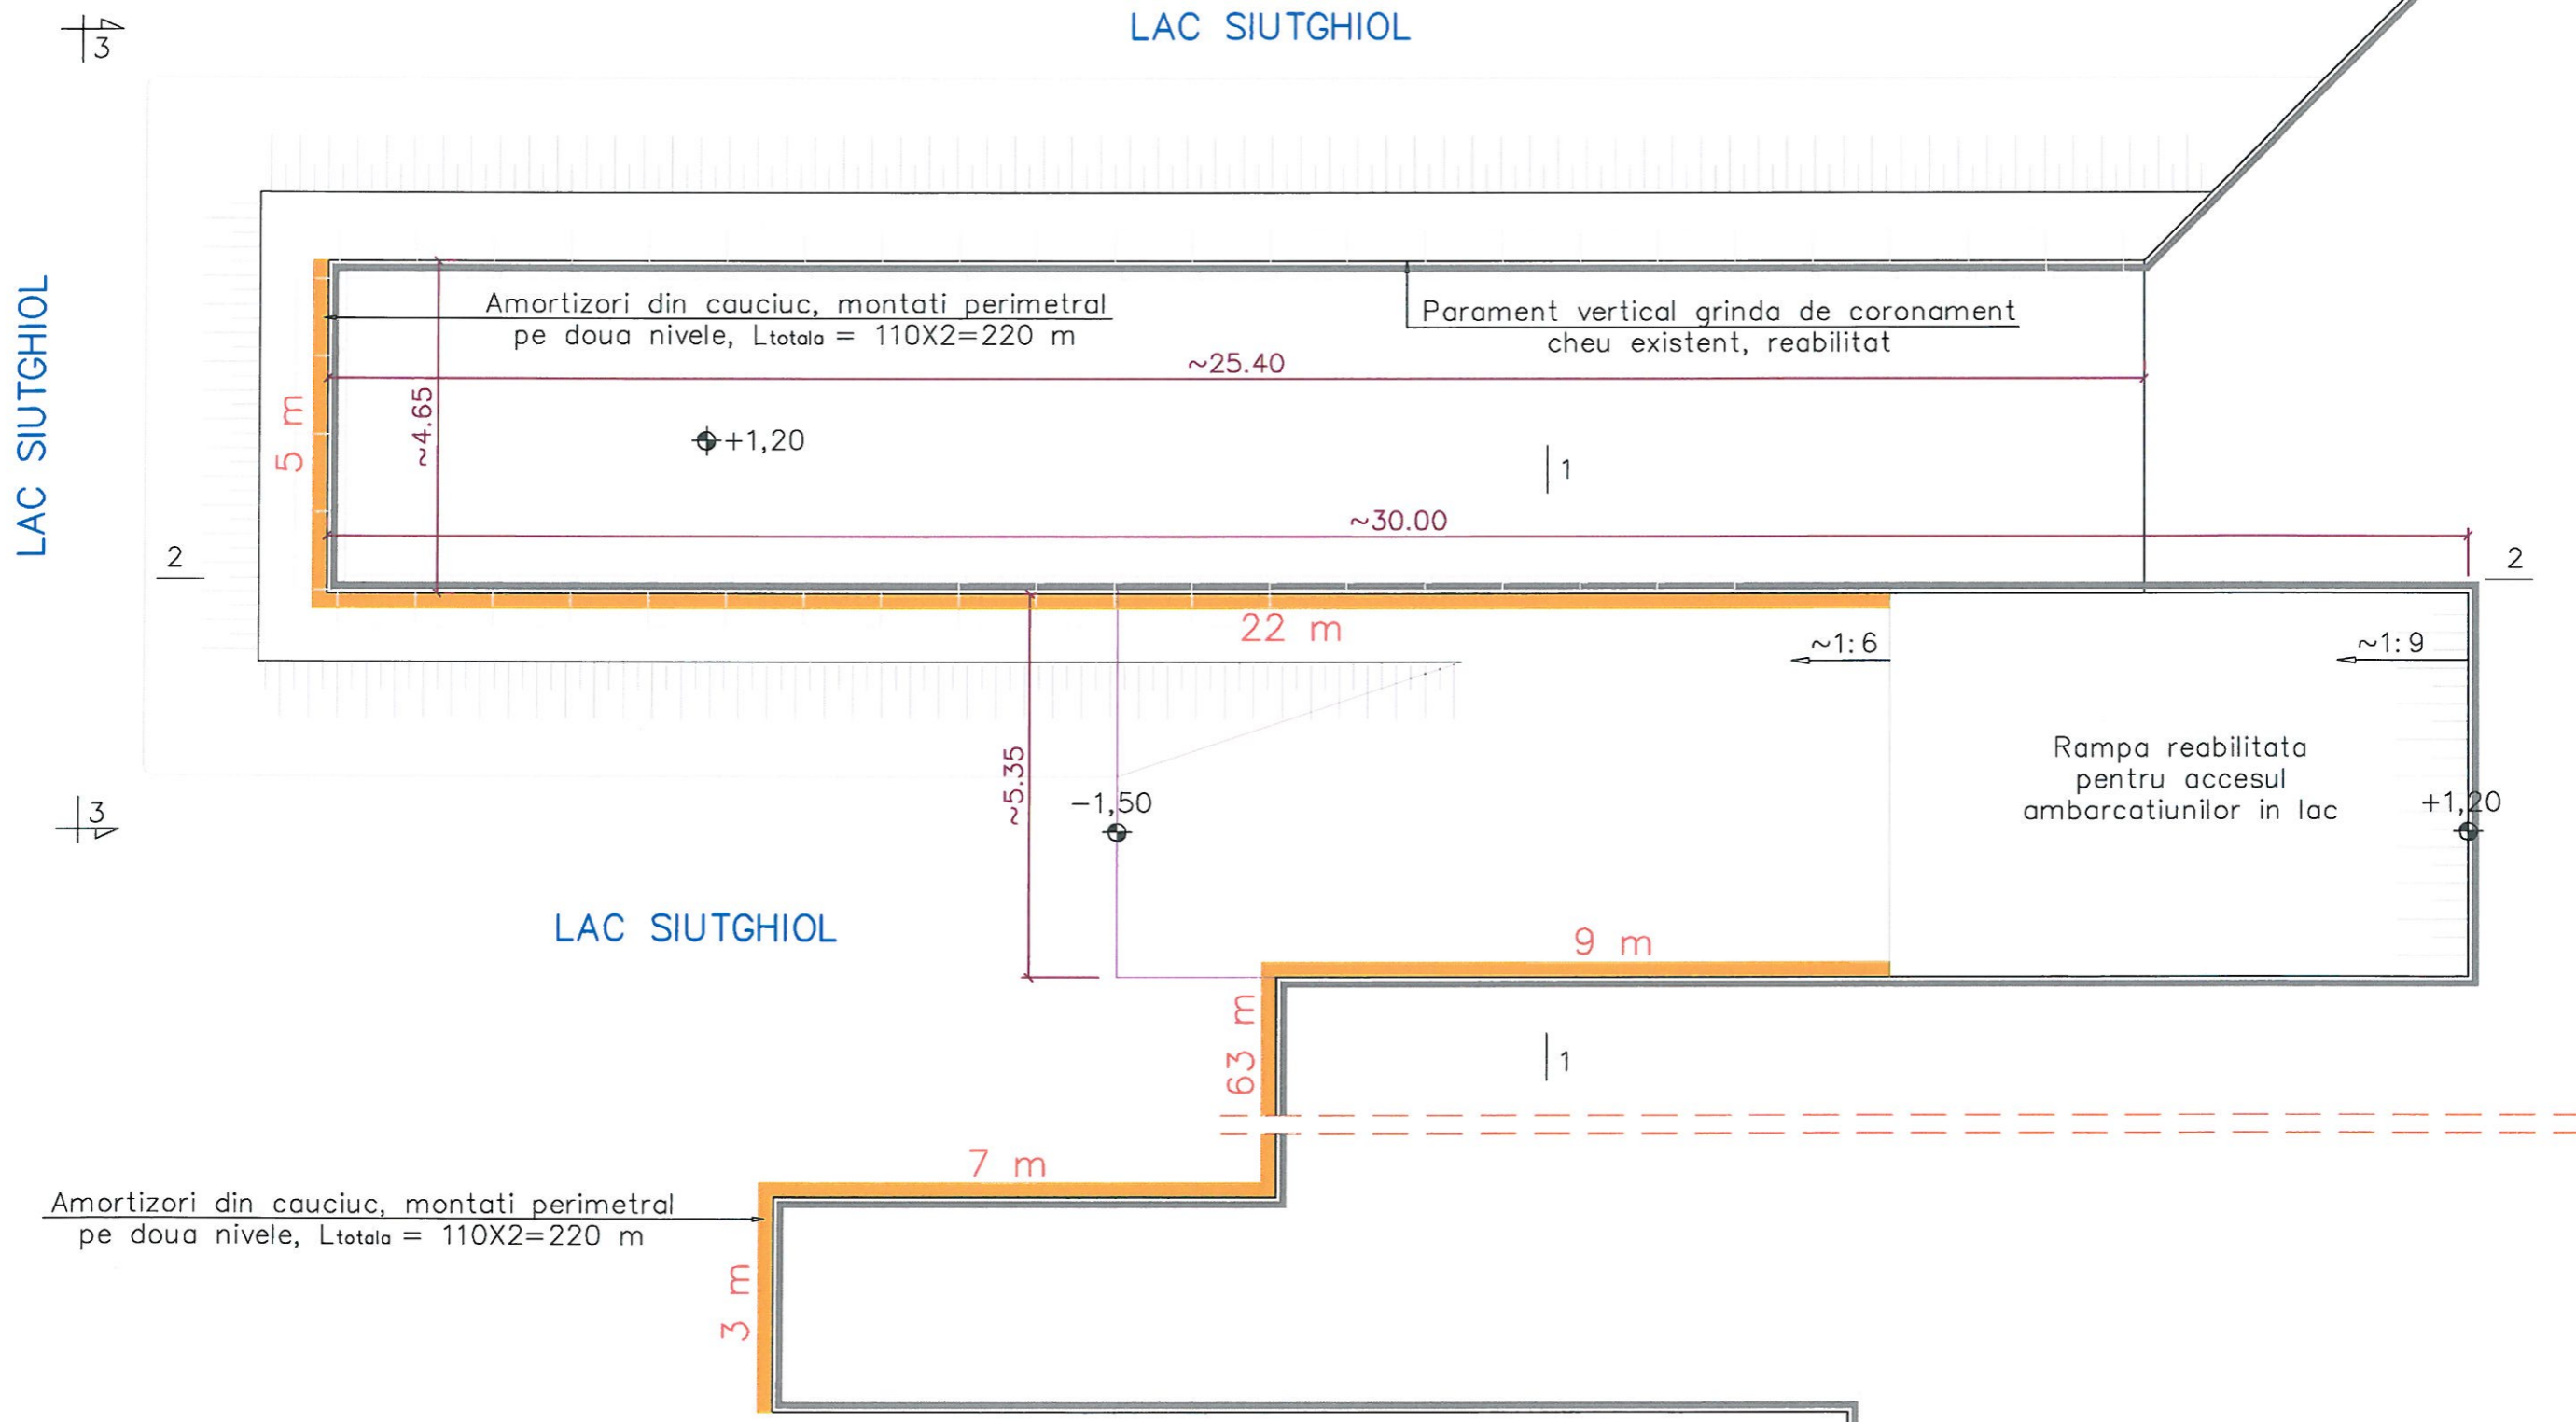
3

LAC SIUTGHIOL

LAC SIUTGHIOL

Amortizori din cauciuc, montati perimetral pe doua nivele, $L_{totala}$ = 110X2=220 m

Parament vertical grinda de coronament cheu existent, reabilitat

~25.40

5 m

~4.65

+1,20

1

~30.00

2

2

22 m

~1:6

~1:9

Rampa reabilitata pentru accesul ambarcatiunilor in lac

~5.35

−1,50

+1,20

3

LAC SIUTGHIOL

9 m

63 m

1

7 m

Amortizori din cauciuc, montati perimetral pe doua nivele, $L_{totala}$ = 110X2=220 m

3 m